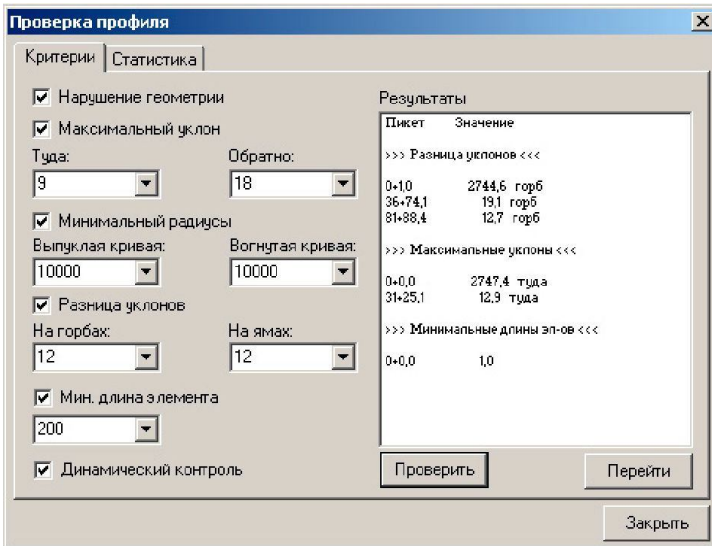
Проверка профиля

Критерии | Статистика

Нарушение геометрии

Максимальный уклон

Туда:
9

Обратно:
18

Минимальный радиусы

Выпуклая кривая:
10000

Вогнутая кривая:
10000

Разница уклонов

На горбах:
12

На ямах:
12

Мин. длина элемента
200

Динамический контроль

Результаты

| Пикет | Значение |
|---|---|
| >>> Разница уклонов <<< | |
| 0+1,0 | 2744,6 горб |
| 36+74,1 | 19,1 горб |
| 81+38,4 | 12,7 горб |
| >>> Максимальные уклоны <<< | |
| 0+0,0 | 2747,4 туда |
| 31+25,1 | 12,9 туда |
| >>> Минимальные длины эл-ов <<< | |
| 0+0,0 | 1,0 |

Проверить

Перейти

Закрыть